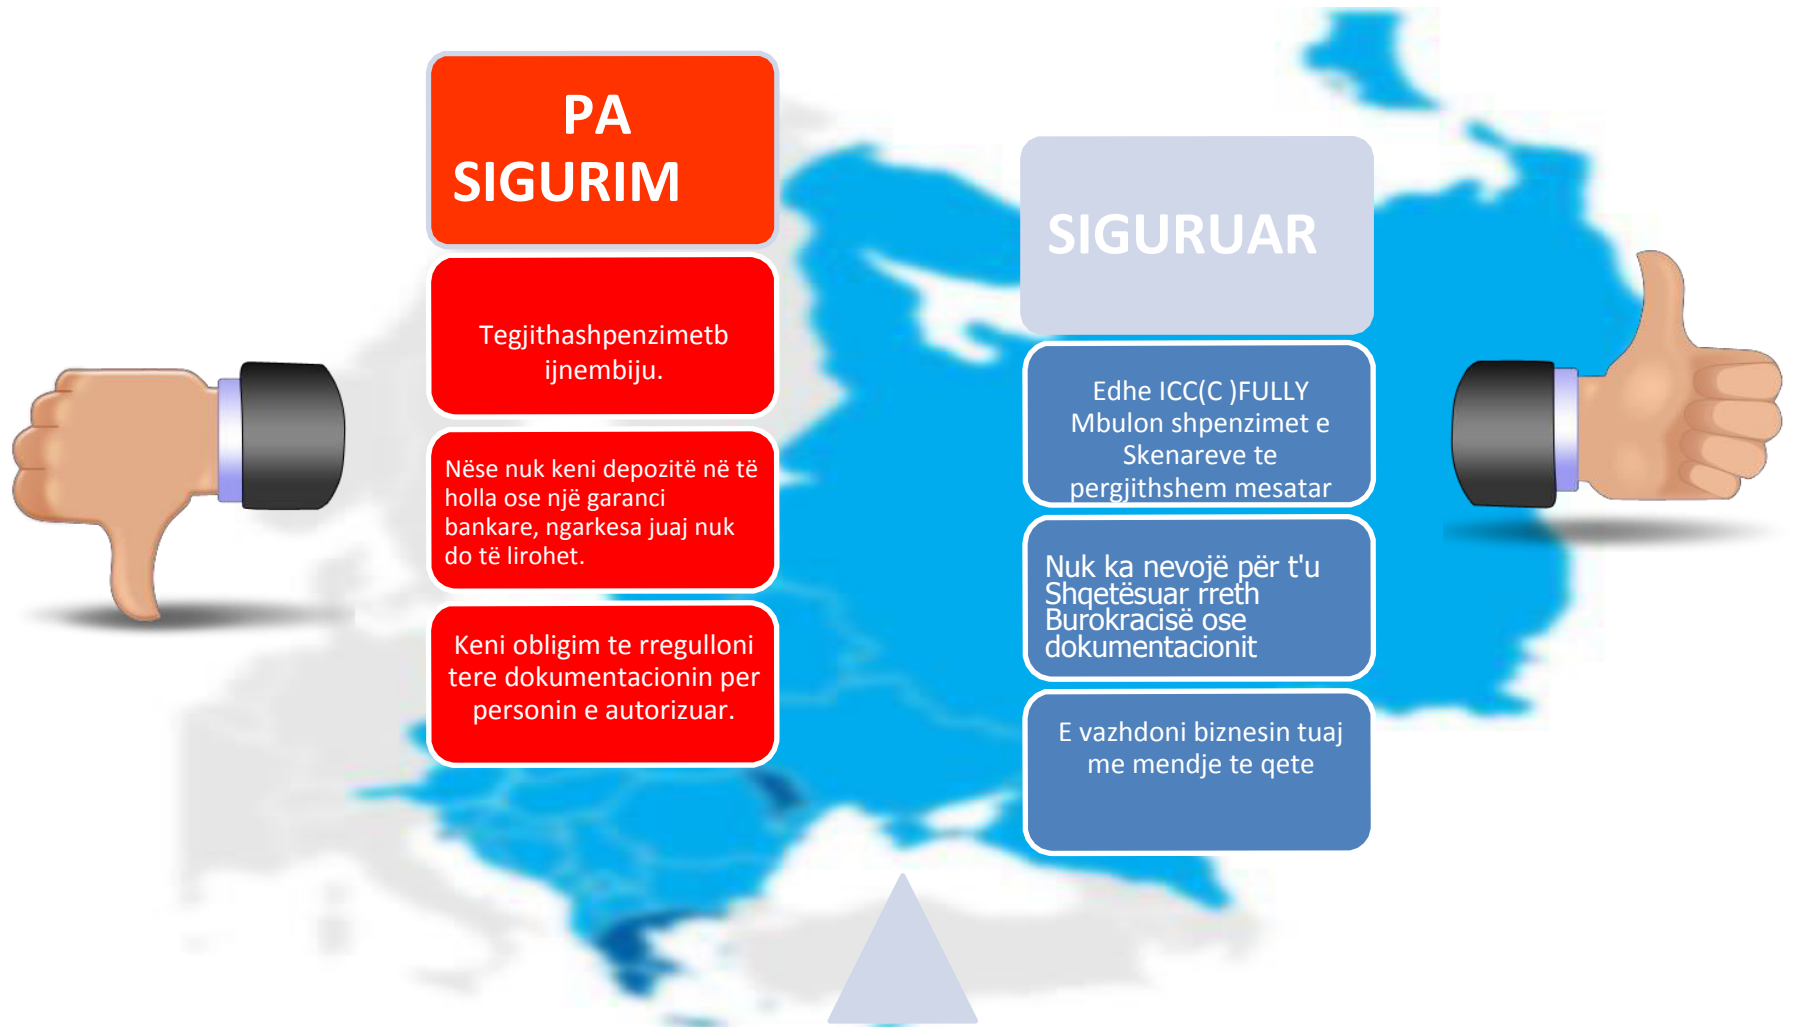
PA SIGURIM

Tegjithashpenzimetb ijnembiju.

Nëse nuk keni depozitë në të holla ose një garanci bankare, ngarkesa juaj nuk do të lirohet.

Keni obligim te rregulloni tere dokumentacionin per personin e autorizuar.

SIGURUAR

Edhe ICC(C )FULLY Mbulon shpenzimet e Skenareve te pergjithshem mesatar

Nuk ka nevojë për t'u Shqetësuar rreth Burokracisë ose dokumentacionit

E vazhdoni biznesin tuaj me mendje te qete